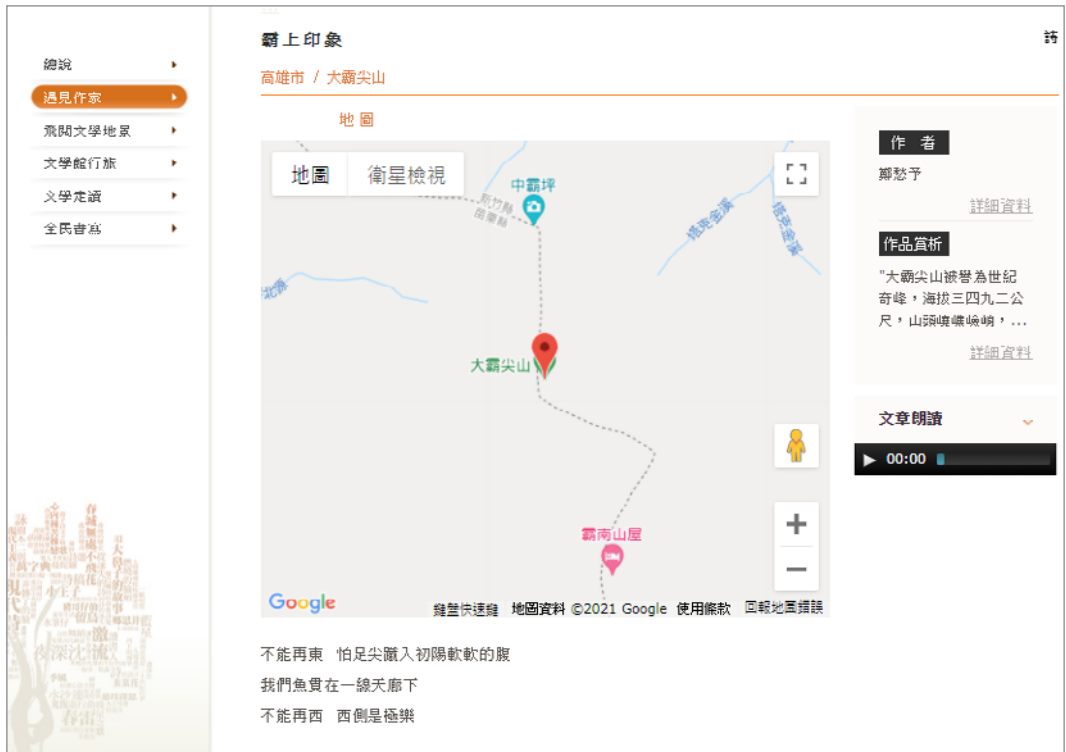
總說
遇見作家
飛閱文學地景
文學館行旅
文學走讀
全民書寫

霸上印象
詩

高雄市 / 大霸尖山

地圖

地圖 衛星檢視

中霸坪
新竹縣
苗栗縣
塔克金溪
塔克金溪
大霸尖山
霸南山屋

Google 鍵盤快速鍵 地圖資料 ©2021 Google 使用條款 回報地圖錯誤

作者
鄭愁予
詳細資料

作品賞析
"大霸尖山被譽為世紀奇峰，海拔三四九二公尺，山頭嶙嶙峋峋，...
詳細資料

文章朗讀
▶ 00:00

不能再東 怕足尖蹴入初陽軟軟的腹
我們魚貫在一線天廊下
不能再西 西側是極樂